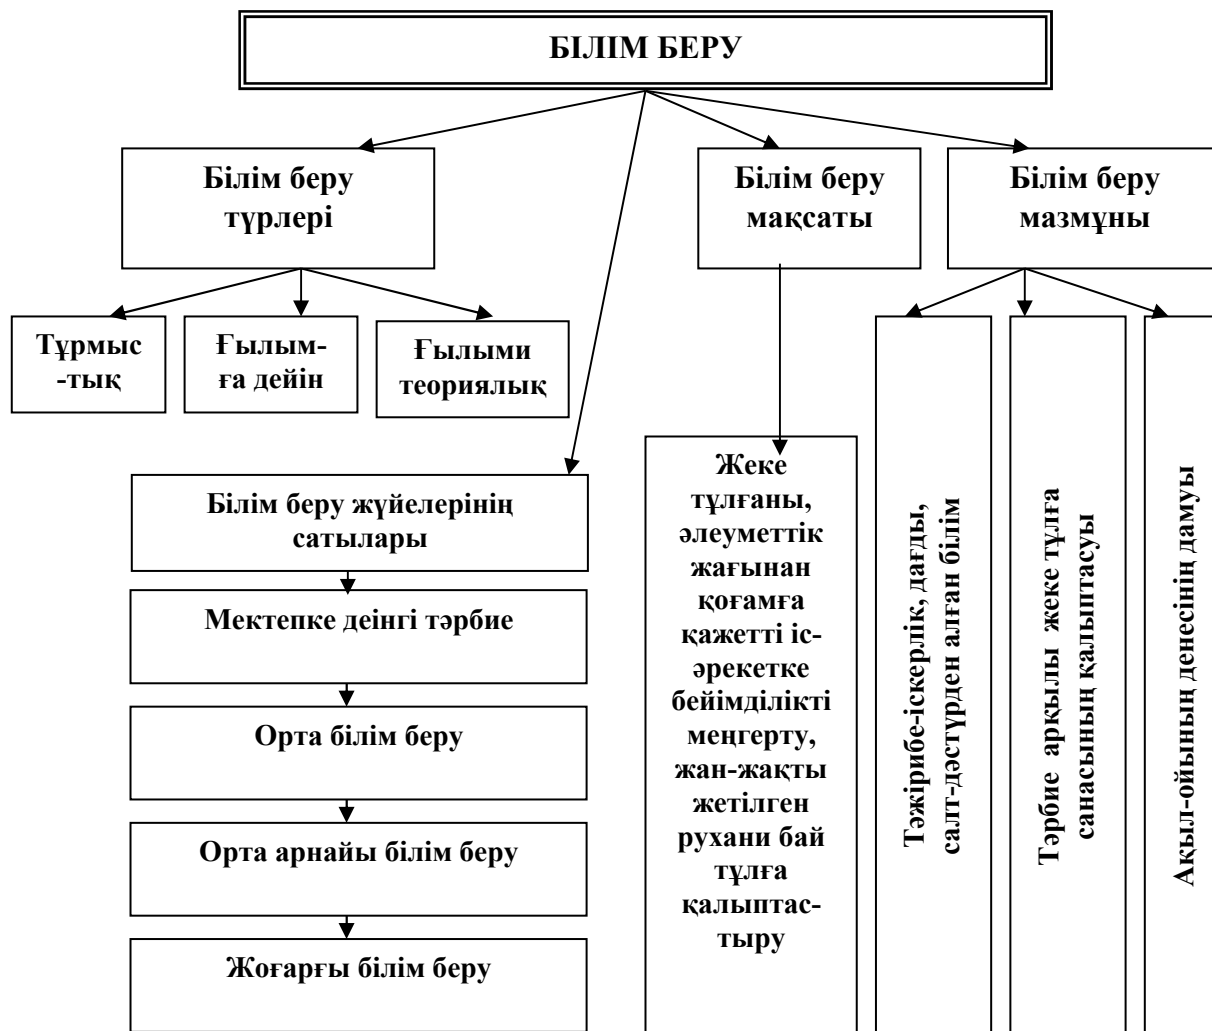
БІЛІМ БЕРУ

Білім беру түрлері

Білім беру мақсаты

Білім беру мазмұны

Тұрмыс-тық

Ғылым-ға дейін

Ғылыми теориялық

Білім беру жүйелерінің сатылары

Мектепке деінгі тәрбие

Орта білім беру

Орта арнайы білім беру

Жоғарғы білім беру

Жеке тұлғаны, әлеуметтік жағынан қоғамға қажетті іс-әрекетке бейімділікті меңгерту, жан-жақты жетілген рухани бай тұлға қалыптастыру

Тәжірибе-іскерлік, дағды, салт-дәстүрден алған білім

Тәрбие арқылы жеке тұлға санасының қалыптасуы

Ақыл-ойының денесінің дамуы